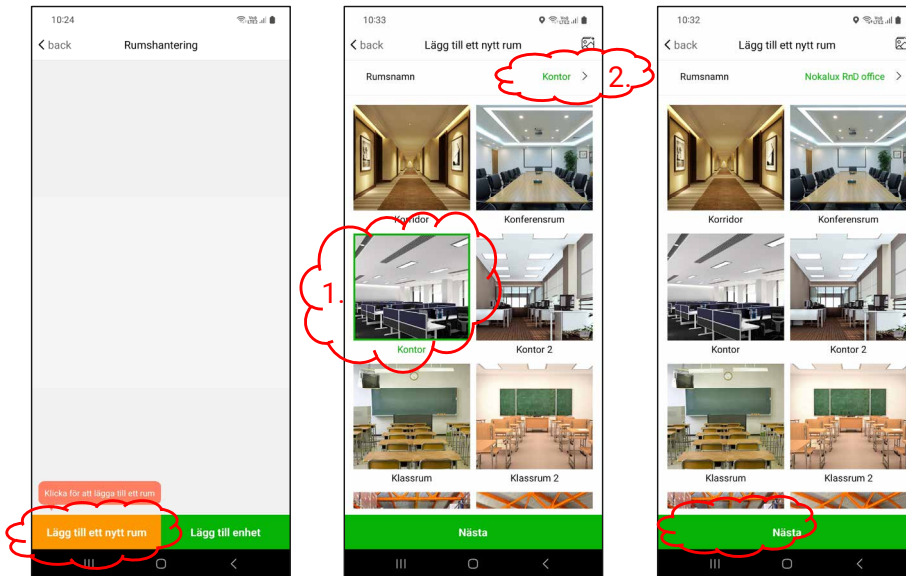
10:24

back

Rumshantering

Klicka för att lägga till ett rum

Lägg till ett nytt rum

Lägg till enhet

10:33

back

Lägg till ett nytt rum

Rumsnamn

Kontor >

2.

Korridor

Konferensrum

1.

Kontor

Kontor 2

Klassrum

Klassrum 2

Nästa

10:32

back

Lägg till ett nytt rum

Rumsnamn

Nokalux RnD office >

Korridor

Konferensrum

Kontor

Kontor 2

Klassrum

Klassrum 2

Nästa